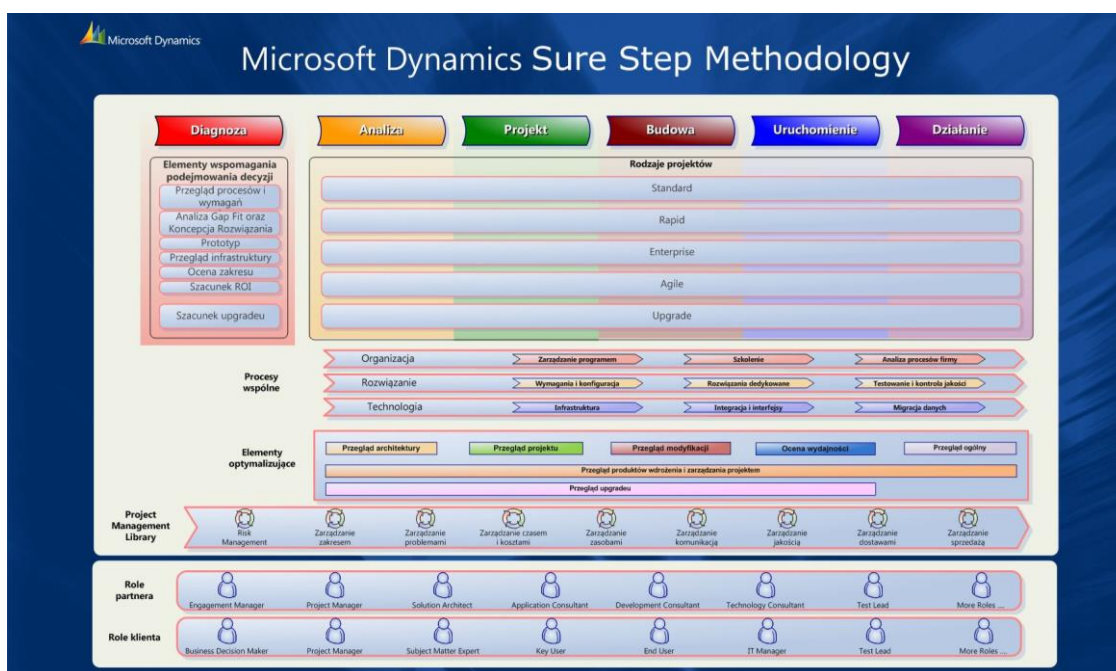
Microsoft Dynamics

Microsoft Dynamics Sure Step Methodology

Diagnoza
Analiza
Projekt
Budowa
Uruchomienie
Działanie

Elementy wspomagania podejmowania decyzji
Przegląd procesów i wymagań
Analiza Gap Fit oraz Koncepcja Rozwiązania
Prototyp
Przegląd infrastruktury
Ocena zakresu
Szacunek ROI
Szacunek upgradeu

Rodzaje projektów
Standard
Rapid
Enterprise
Agile
Upgrade

Procesy wspólne
Organizacja
Zarządzanie programem
Szkolenie
Analiza procesów firmy
Rozwiązanie
Wymagania i konfiguracja
Rozwiązania dedykowane
Testowanie i kontrola jakości
Technologia
Infrastruktura
Integracja i interfejsy
Migracja danych

Elementy optymalizujące
Przegląd architektury
Przegląd projektu
Przegląd modyfikacji
Ocena wydajności
Przegląd ogólny
Przegląd produktów wdrożenia i zarządzania projektem
Przegląd upgradeu

Project Management Library
Risk Management
Zarządzanie zakresem
Zarządzanie problemami
Zarządzanie czasem i kosztami
Zarządzanie zasobami
Zarządzanie komunikacją
Zarządzanie jakością
Zarządzanie dostawami
Zarządzanie sprzedażą

Role partnera
Engagement Manager
Project Manager
Solution Architect
Application Consultant
Development Consultant
Technology Consultant
Test Lead
More Roles ...

Role klienta
Business Decision Maker
Project Manager
Subject Matter Expert
Key User
End User
IT Manager
Test Lead
More Roles ...